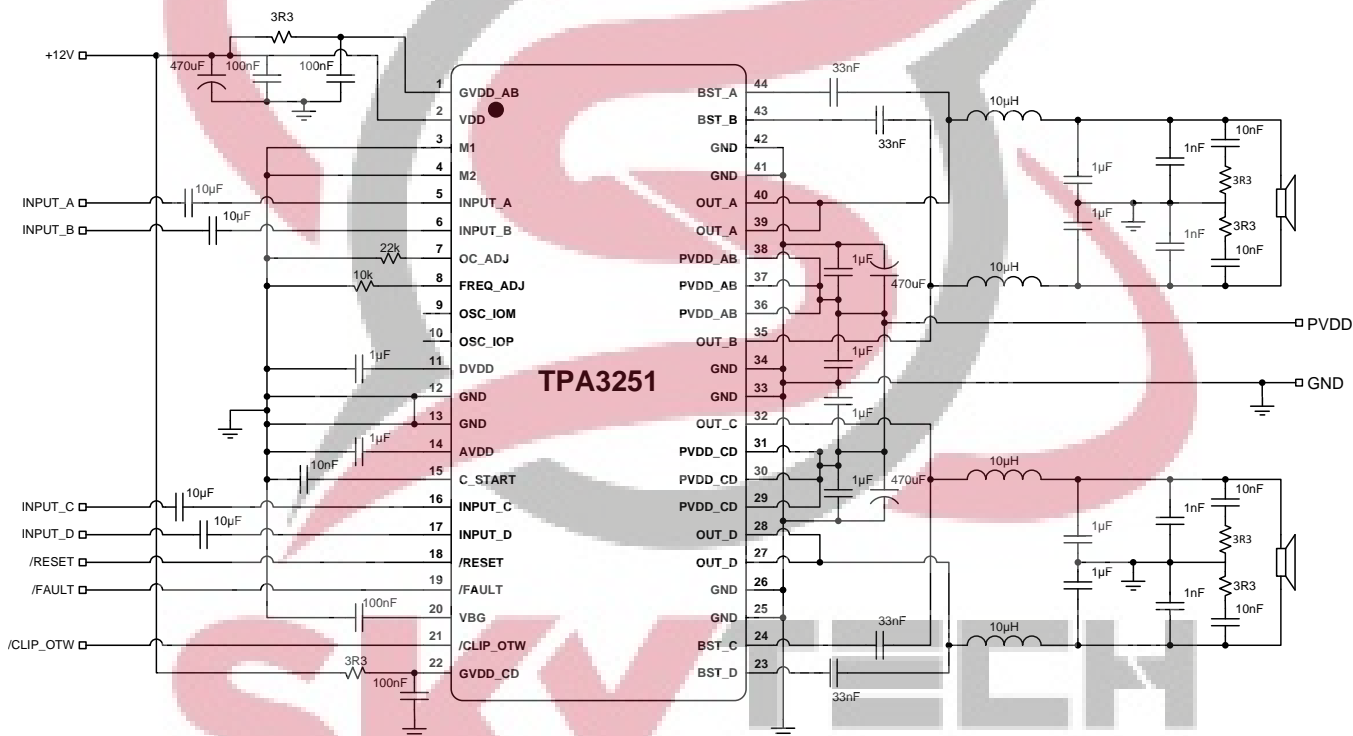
3R3
+12V
470uF
100nF
100nF
1 GVDD_AB
2 VDD
3 M1
4 M2
INPUT_A
10µF
5 INPUT_A
INPUT_B
10µF
6 INPUT_B
22k
7 OC_ADJ
10k
8 FREQ_ADJ
9 OSC_IOM
10 OSC_IOP
1µF
11 DVDD
12 GND
13 GND
1µF
14 AVDD
10nF
15 C_START
INPUT_C
10µF
16 INPUT_C
INPUT_D
10µF
17 INPUT_D
/RESET
18 /RESET
/FAULT
19 /FAULT
100nF
20 VBG
/CLIP_OTW
21 /CLIP_OTW
3R3
100nF
22 GVDD_CD
TPA3251
33nF
BST_A 44
BST_B 43
33nF
GND 42
GND 41
OUT_A 40
OUT_A 39
PVDD_AB 38
PVDD_AB 37
PVDD_AB 36
OUT_B 35
GND 34
GND 33
OUT_C 32
PVDD_CD 31
PVDD_CD 30
PVDD_CD 29
OUT_D 28
OUT_D 27
GND 26
GND 25
BST_C 24
BST_D 23
33nF
33nF
1µF
1µF
470uF
1µF
1µF
1µF
470uF
10µH
10µH
10µH
10µH
1µF
1µF
1nF
1nF
10nF
3R3
3R3
10nF
1µF
1µF
1nF
1nF
10nF
3R3
3R3
10nF
PVDD
GND